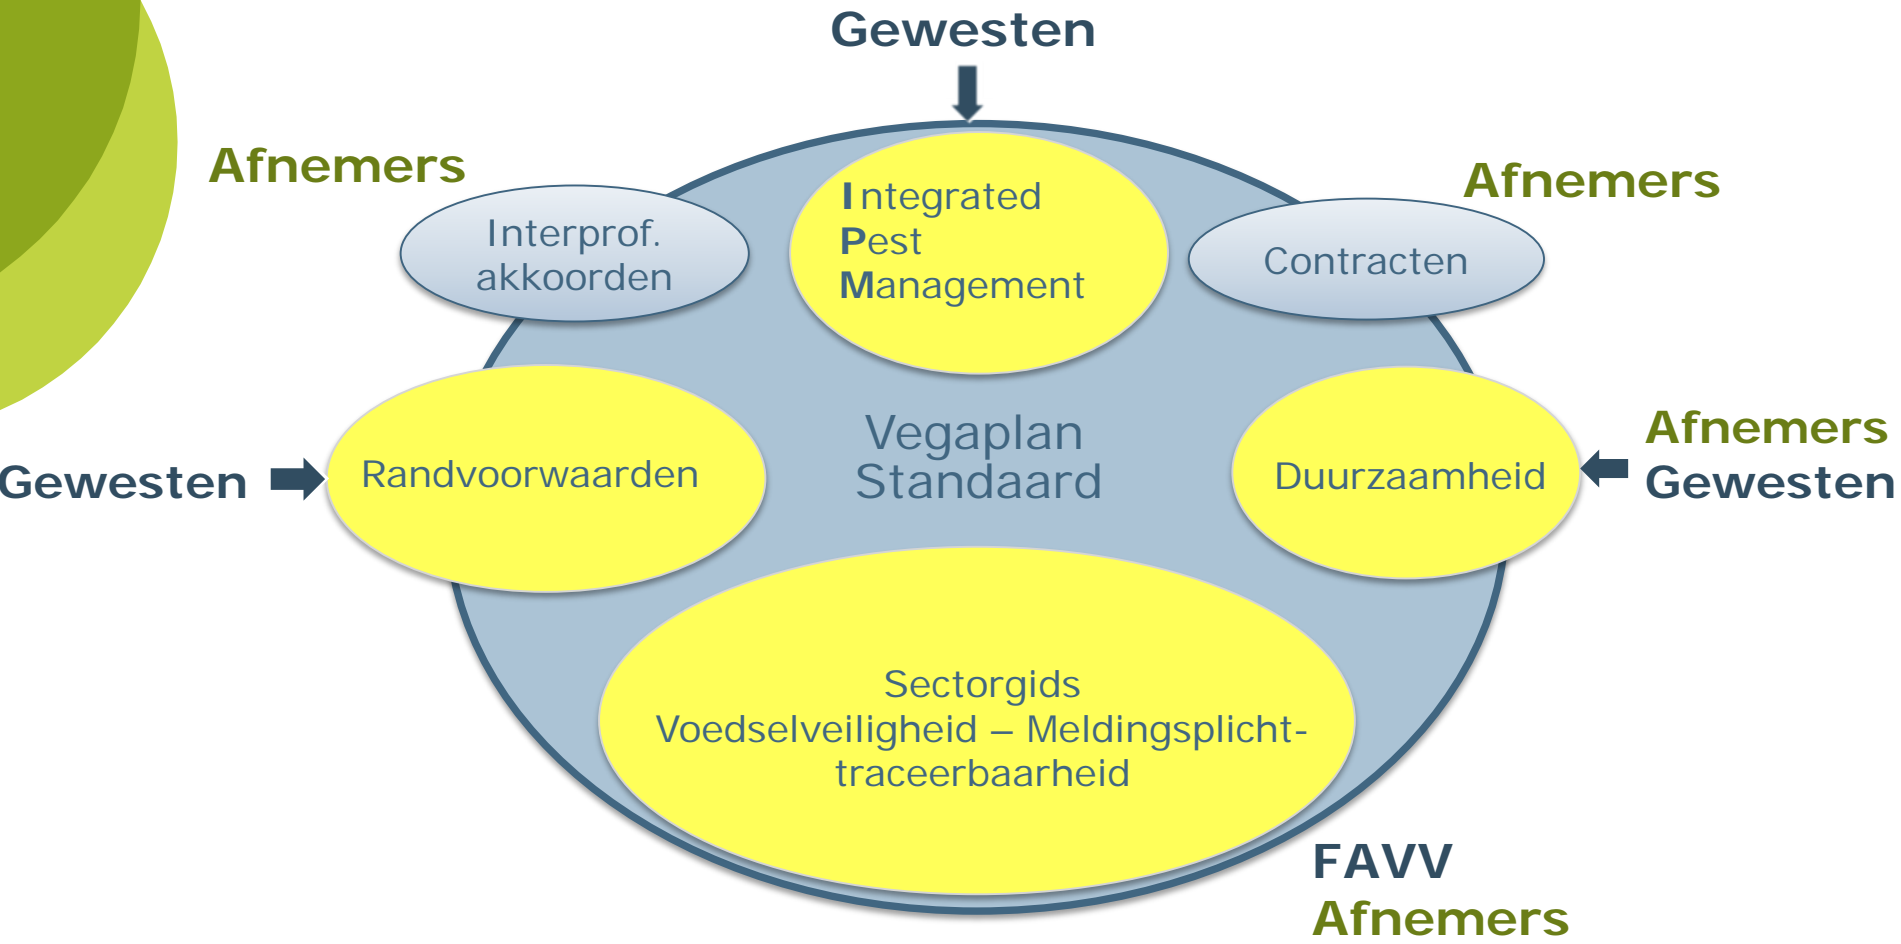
Gewesten

Afnemers

Interprof. akkoorden

Integrated
Pest
Management

Afnemers

Contracten

Gewesten

Randvoorwaarden

Vegaplan Standaard

Duurzaamheid

Afnemers
Gewesten

Sectorgids
Voedselveiligheid – Meldingsplicht-traceerbaarheid

FAVV
Afnemers